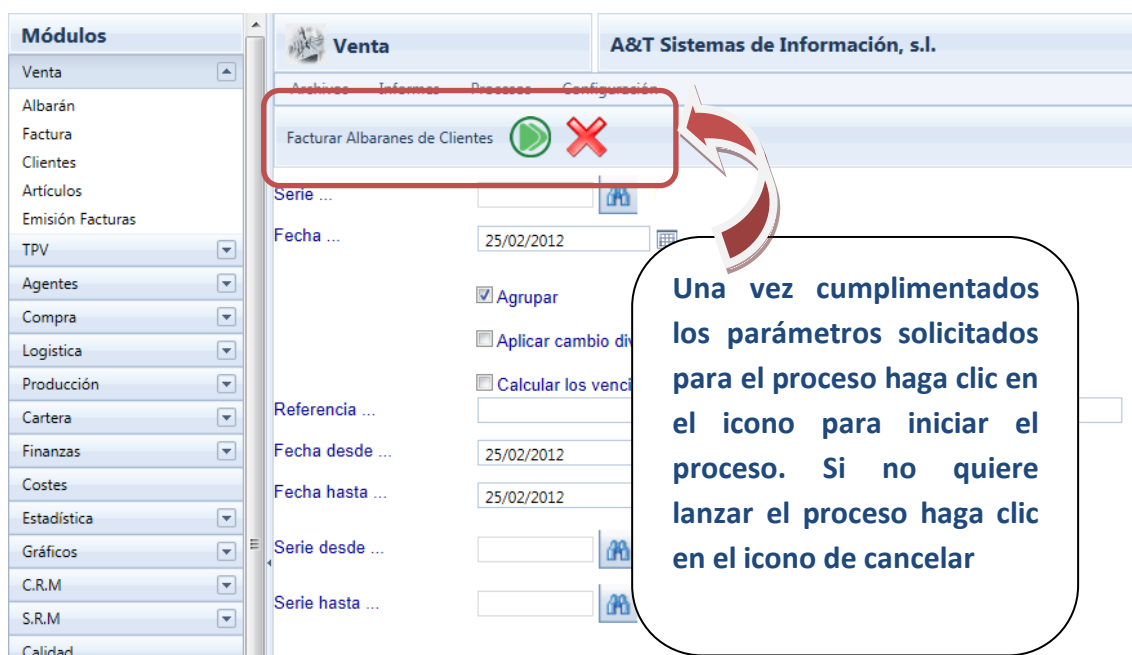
Módulos
Venta
Albarán
Factura
Clientes
Artículos
Emisión Facturas
TPV
Agentes
Compra
Logística
Producción
Cartera
Finanzas
Costes
Estadística
Gráficos
C.R.M
S.R.M
Calidad

Venta
A&T Sistemas de Información, s.l.
Archivos Informes Procesos Configuración
Facturar Albaranes de Clientes

Serie ...
Fecha ... 25/02/2012
Agrupar
Aplicar cambio div
Calcular los venci
Referencia ...
Fecha desde ... 25/02/2012
Fecha hasta ... 25/02/2012
Serie desde ...
Serie hasta ...

Una vez cumplimentados los parámetros solicitados para el proceso haga clic en el icono para iniciar el proceso. Si no quiere lanzar el proceso haga clic en el icono de cancelar